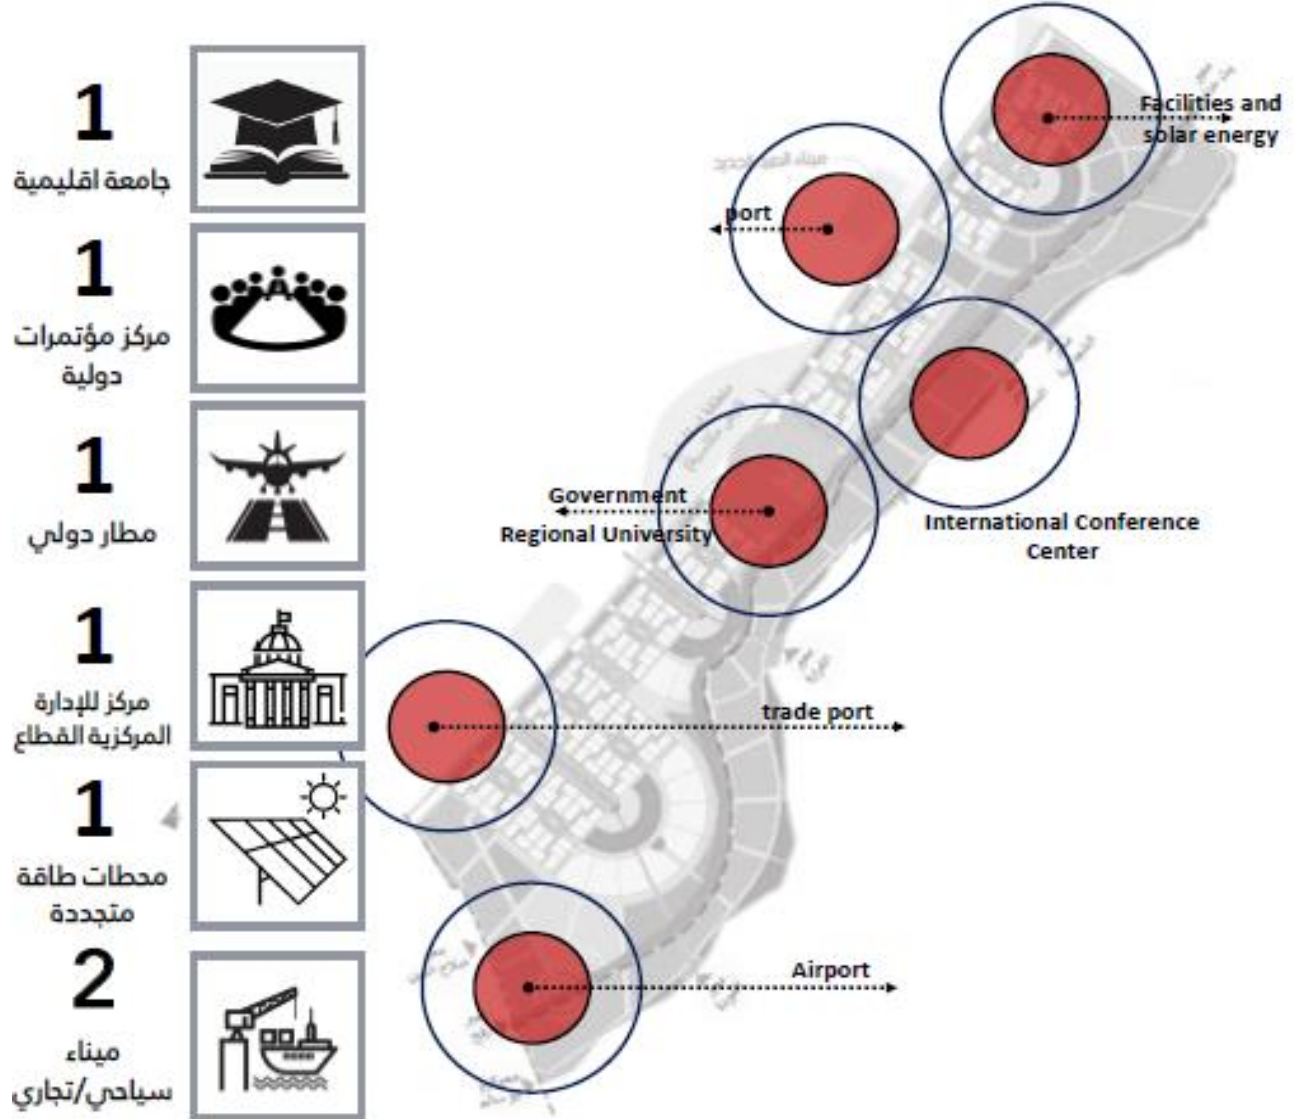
1
جامعة اقليمية

1
مركز مؤتمرات دولية

1
مطار دولي

1
مركز للإدارة المركزية القطاع

1
محطات طاقة متجددة

2
ميناء سياحي/تجاري

Facilities and solar energy

port

International Conference Center

Government Regional University

trade port

Airport